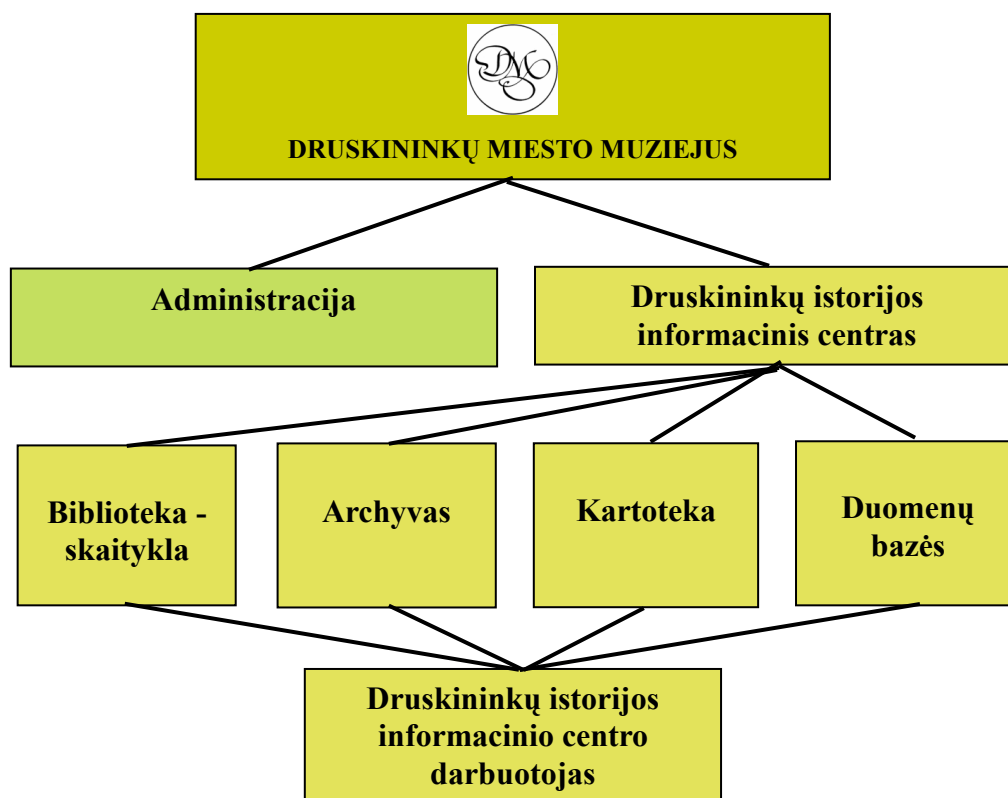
DM

DRUSKININKŲ MIESTO MUZIEJUS

Administracija

Druskininkų istorijos informacinis centras

Biblioteka - skaitykla

Archyvas

Kartoteka

Duomenų bazės

Druskininkų istorijos informacinio centro darbuotojas